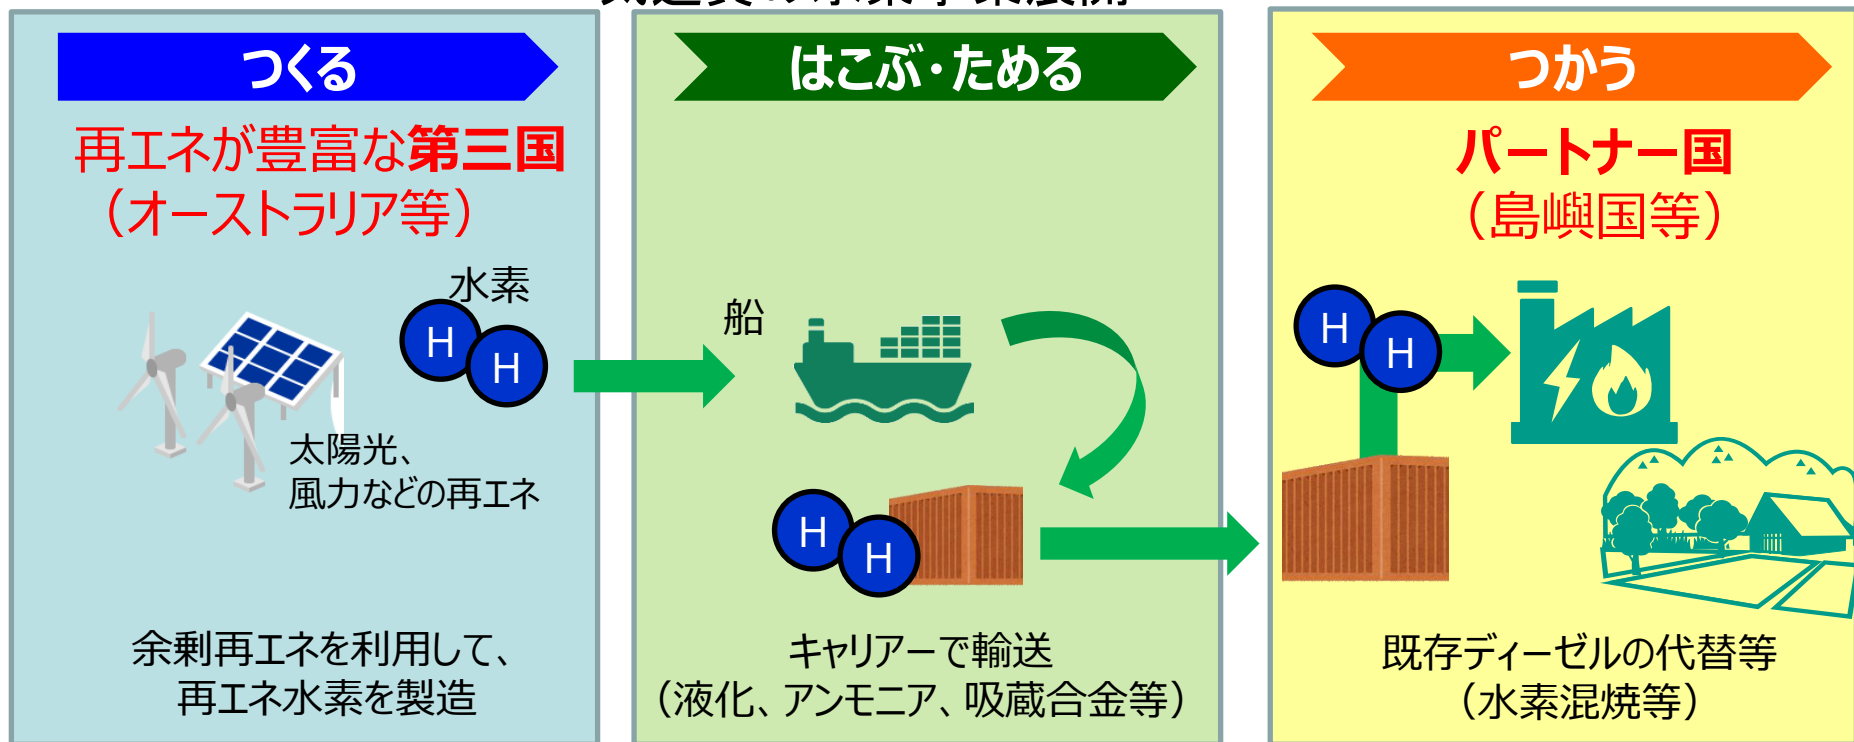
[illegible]

つくる

再エネが豊富な第三国
（オーストラリア等）

水素

H H

太陽光、
風力などの再エネ

余剰再エネを利用して、
再エネ水素を製造

はこぶ・ためる

船

H H

キャリアーで輸送
（液化、アンモニア、吸蔵合金等）

つかう

パートナー国
（島嶼国等）

H H

既存ディーゼルの代替等
（水素混焼等）